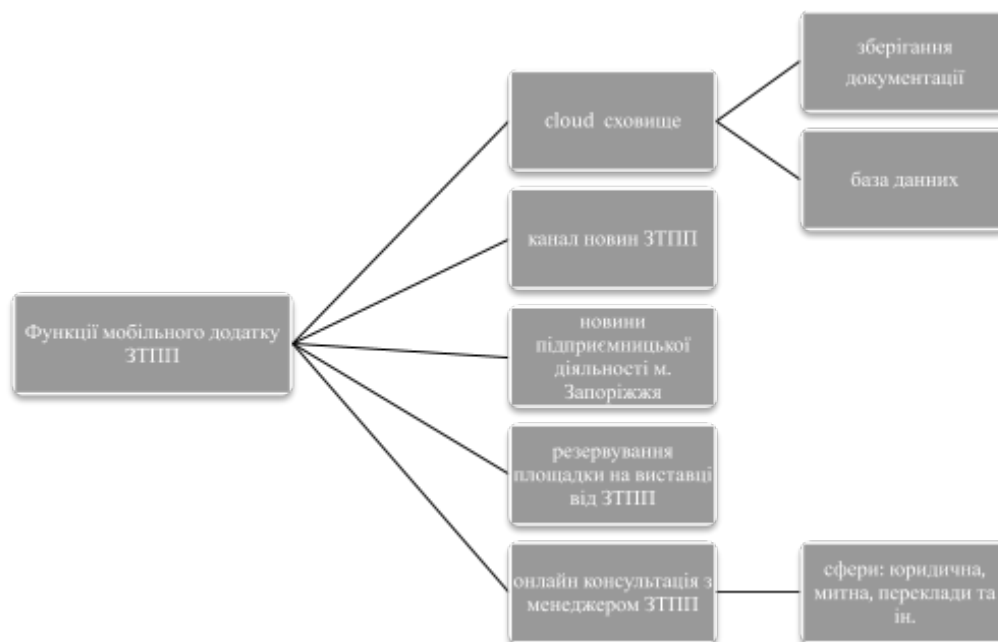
Функції мобільного додатку ЗТПП

cloud сховище

зберігання документації

база данних

канал новин ЗТПП

новини підприємницької діяльності м. Запоріжжя

резервування площадки на виставці від ЗТПП

онлайн консультація з менеджером ЗТПП

сфери: юридична, митна, переклади та ін.